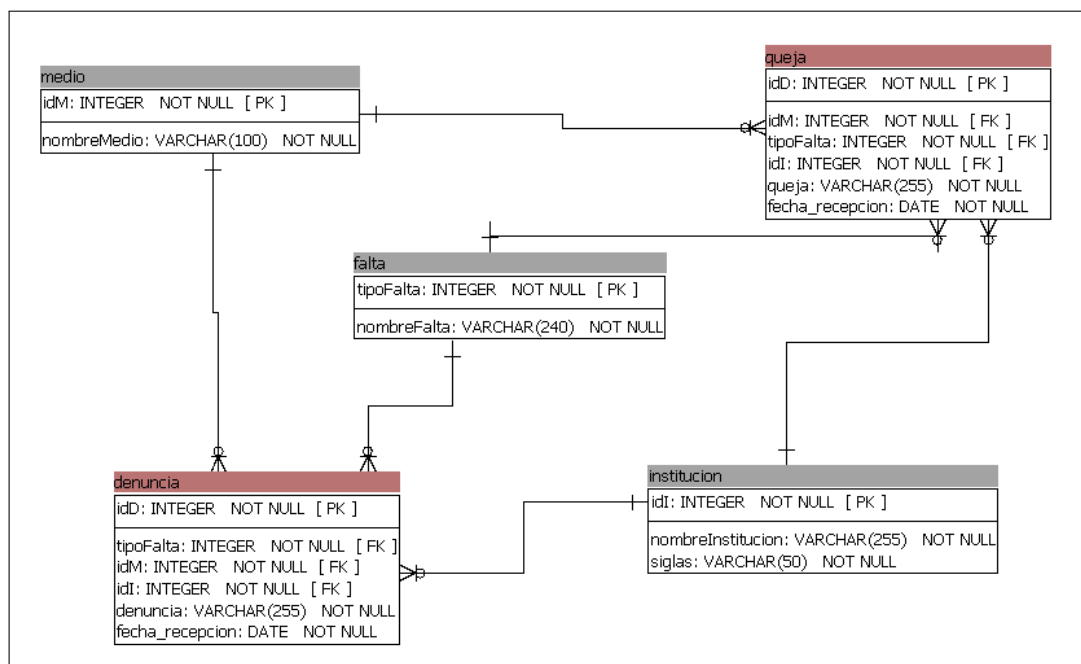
medio
idM: INTEGER NOT NULL [ PK ]
nombreMedio: VARCHAR(100) NOT NULL

queja
idD: INTEGER NOT NULL [ PK ]
idM: INTEGER NOT NULL [ FK ]
tipoFalta: INTEGER NOT NULL [ FK ]
idI: INTEGER NOT NULL [ FK ]
queja: VARCHAR(255) NOT NULL
fecha_recepcion: DATE NOT NULL

falta
tipoFalta: INTEGER NOT NULL [ PK ]
nombreFalta: VARCHAR(240) NOT NULL

denuncia
idD: INTEGER NOT NULL [ PK ]
tipoFalta: INTEGER NOT NULL [ FK ]
idM: INTEGER NOT NULL [ FK ]
idI: INTEGER NOT NULL [ FK ]
denuncia: VARCHAR(255) NOT NULL
fecha_recepcion: DATE NOT NULL

institucion
idI: INTEGER NOT NULL [ PK ]
nombreInstitucion: VARCHAR(255) NOT NULL
siglas: VARCHAR(50) NOT NULL